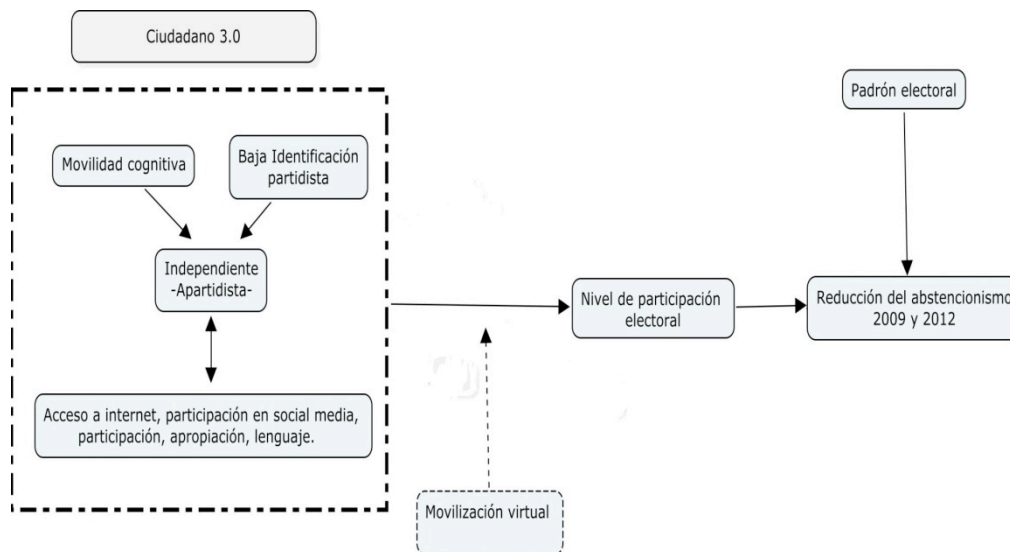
Ciudadano 3.0

Movilidad cognitiva

Baja Identificación partidista

Independiente -Apartidista-

Acceso a internet, participación en social media, participación, apropiación, lenguaje.

Nivel de participación electoral

Padrón electoral

Reducción del abstencionismo 2009 y 2012

Movilización virtual